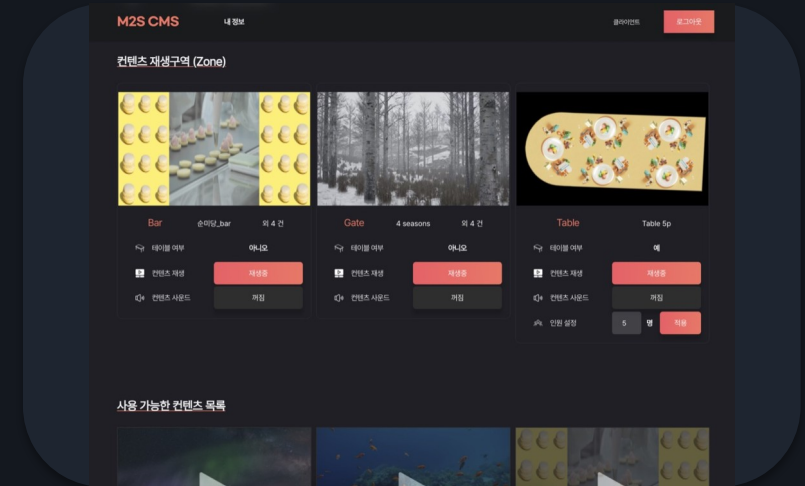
M2S CMS 내 정보 클라이언트 로그아웃

컨텐츠 재생구역 (Zone)

Bar 순미당_bar 외 4 건
테이블 여부 아니오
컨텐츠 재생 재생중
컨텐츠 사운드 꺼짐

Gate 4 seasons 외 4 건
테이블 여부 아니오
컨텐츠 재생 재생중
컨텐츠 사운드 꺼짐

Table Table 5p
테이블 여부 예
컨텐츠 재생 재생중
컨텐츠 사운드 꺼짐
인원 설정 5 명 적용

사용 가능한 컨텐츠 목록